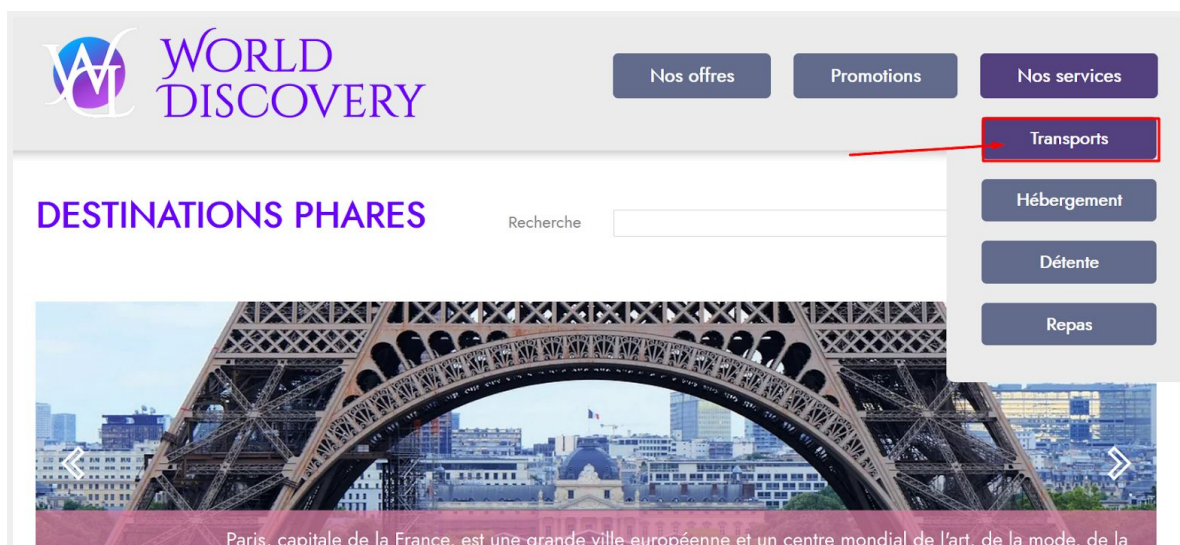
WORLD DISCOVERY

Nos offres
Promotions
Nos services
Transports
Hébergement
Détente
Repas

DESTINATIONS PHARES

Recherche

Paris, capitale de la France, est une grande ville européenne et un centre mondial de l'art, de la mode, de la